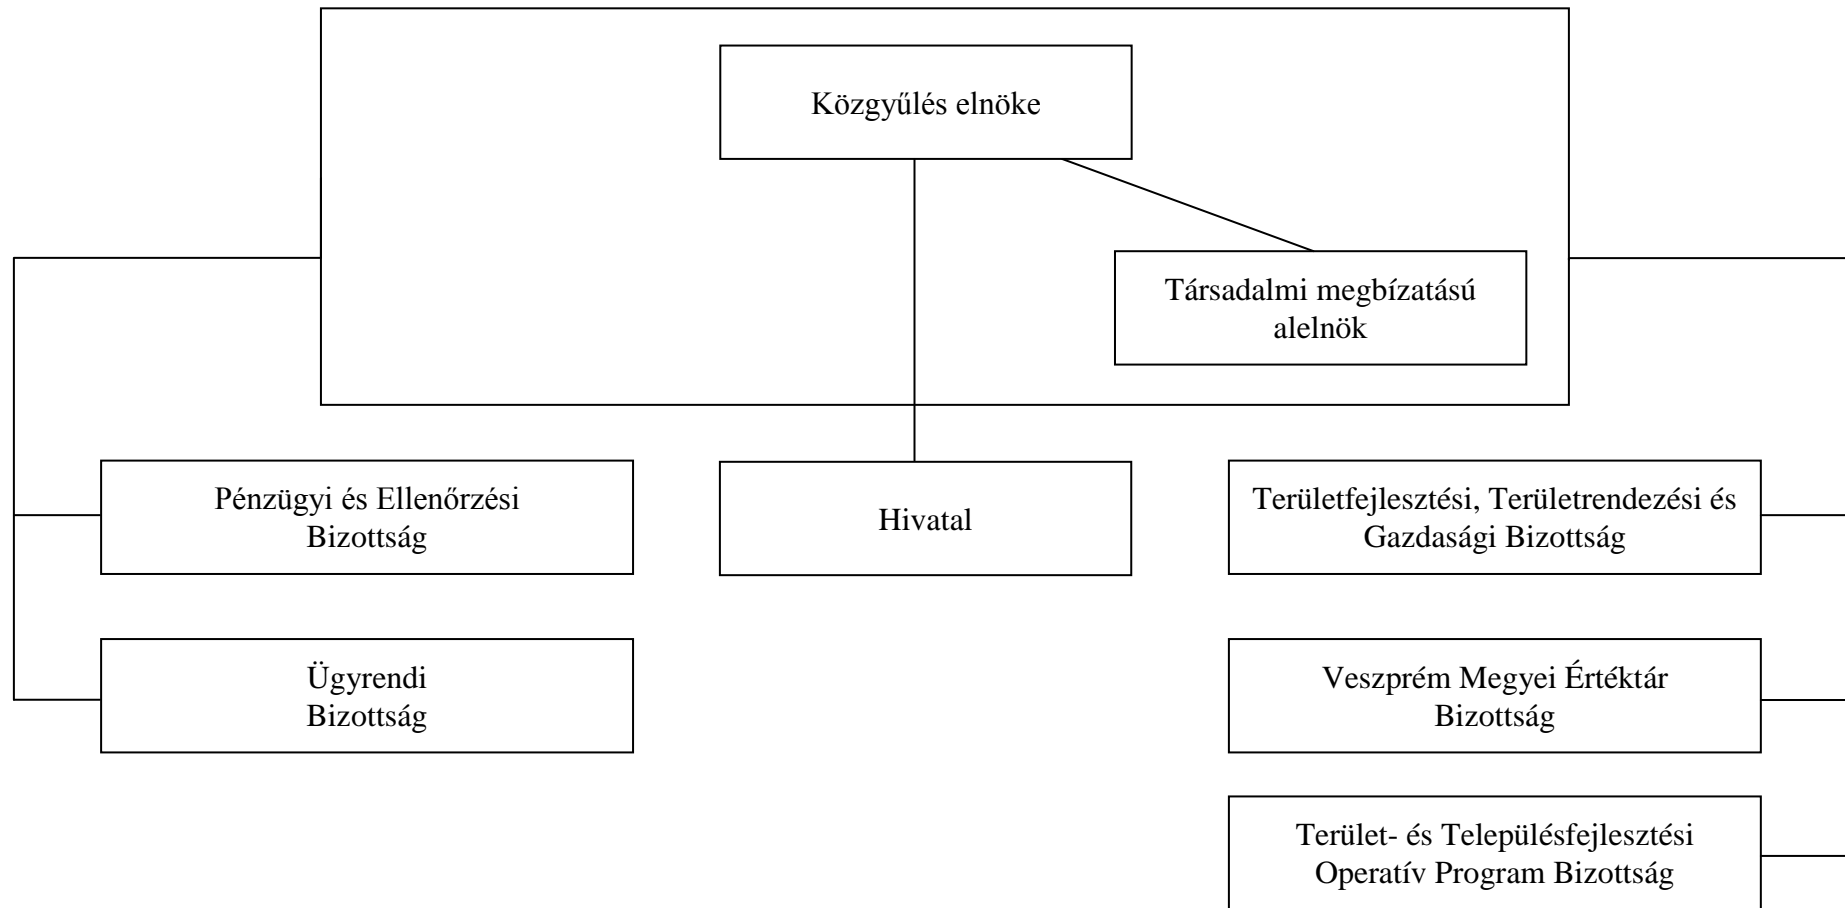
Közgyűlés elnöke

Társadalmi megbízatású alelnök

Pénzügyi és Ellenőrzési Bizottság

Hivatal

Területfejlesztési, Területrendezési és Gazdasági Bizottság

Ügyrendi Bizottság

Veszprém Megyei Értéktár Bizottság

Terület- és Településfejlesztési Operatív Program Bizottság